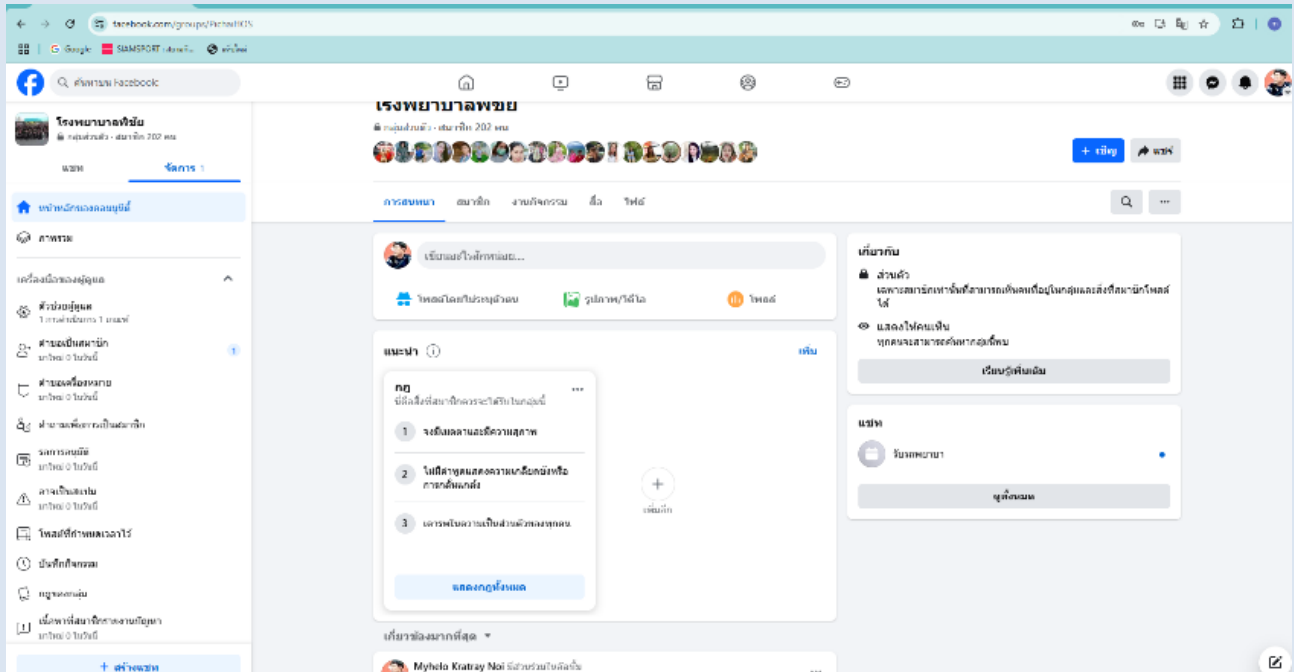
facebook.com/groups/PichaiHOS

G Google SIAMSPORT ทั้งหมด

ค้นหาบน Facebook

โรงพยาบาลพิชัย
กลุ่มส่วนตัว · สมาชิก 202 คน

แชท จัดการ 1

หน้าหลักของคอมมูนิตี้

ภาพรวม

เครื่องมือของผู้ดูแล

ตัวช่วยผู้ดูแล
1 การดำเนินการ 1 รายการ

คำขอเป็นสมาชิก
มาใหม่ 0 ในวันนี้

คำขอเครื่องหมาย
มาใหม่ 0 ในวันนี้

คำถามเพื่อการเป็นสมาชิก

รอการอนุมัติ
มาใหม่ 0 ในวันนี้

ลาดเป็นสแปม
มาใหม่ 0 ในวันนี้

โพสต์ที่กำหนดเวลาไว้

บันทึกกิจกรรม

กฎของกลุ่ม

เนื้อหาที่สมาชิกรายงานปัญหา
มาใหม่ 0 ในวันนี้

+ สร้างแชท

โรงพยาบาลพิชัย
กลุ่มส่วนตัว · สมาชิก 202 คน

+ เชิญ แชร์

การสนทนา สมาชิก งานกิจกรรม สื่อ ไฟล์

เขียนอะไรสักหน่อย...

โพสต์โดยไม่ระบุตัวตน รูปภาพ/วิดีโอ โพลล์

แนะนำ เห็น

กฎ
นี่คือสิ่งที่สมาชิกควรจะใส่ใจในกลุ่มนี้

1 จงยิ้มแย้มและมีความสุภาพ

2 ไม่มีคำพูดแสดงความเกลียดชังหรือการกลั่นแกล้ง

3 เคารพในความเป็นส่วนตัวของทุกคน

แสดงกฎทั้งหมด

เพิ่มกฎ

เกี่ยวข้องมากที่สุด

Myhelo Kratray Noi มีส่วนร่วมในสิ่งนี้

เกี่ยวกับ
ส่วนตัว
เฉพาะสมาชิกเท่านั้นที่สามารถเห็นคนที่อยู่ในกลุ่มและสิ่งที่สมาชิกโพสต์ได้
แสดงให้คนเห็น
ทุกคนจะสามารถค้นหากลุ่มนี้พบ
เรียนรู้เพิ่มเติม

แชท
ห้องพยาบาล
ดูทั้งหมด